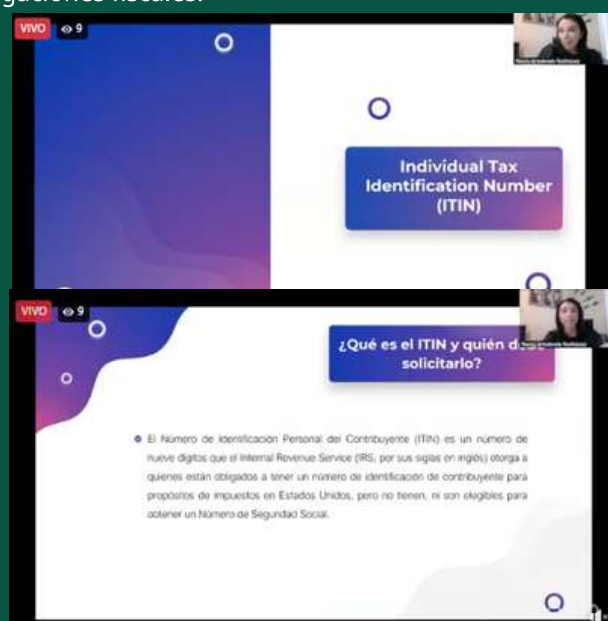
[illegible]

VIVO 9

Individual Tax Identification Number (ITIN)

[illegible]

VIVO 9

¿Qué es el ITIN y quién d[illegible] solicitarlo?

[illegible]

El Número de Identificación Personal del Contribuyente (ITIN) es un número de nueve dígitos que el Internal Revenue Service (IRS, por sus siglas en inglés) otorga a quienes están obligados a tener un número de identificación de contribuyente para propósitos de impuestos en Estados Unidos, pero no tienen, ni son elegibles para obtener un Número de Seguridad Social.